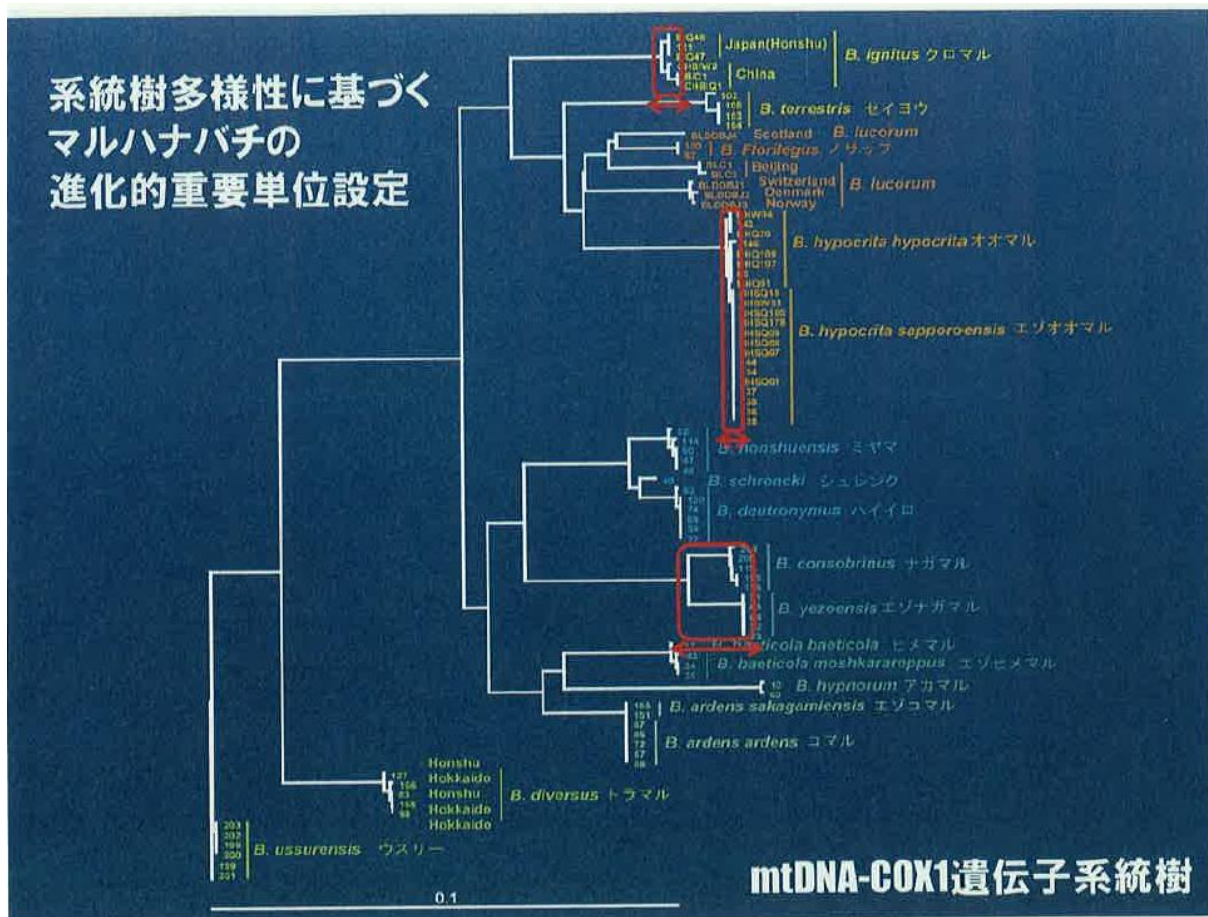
系統樹多様性に基づく
マルハナバチの
進化的重要単位設定

Japan(Honshu)
China
B. ignitus クロマル
B. terrestris セイヨウ
Scotland B. lucorum
B. Florilegus ノサップ
Beijing
Switzerland
Denmark
Norway
B. lucorum
B. hypocrita hypocrita オオマル
B. hypocrita sapporoensis エゾオオマル
B. honshuensis ミヤマ
B. schrencki シュレンク
B. deutronymus ハイイロ
B. consobrinus ナガマル
B. yezoensis エゾナガマル
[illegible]icola baeticola ヒメマル
B. baeticola moshkararoppus エゾヒメマル
B. hypnorum アカマル
B. ardens sakagamiensis エゾコマル
B. ardens ardens コマル
Honshu
Hokkaido
Honshu
Hokkaido
Hokkaido
B. diversus トラマル
B. ussurensis ウスリー
0.1
mtDNA-COX1遺伝子系統樹